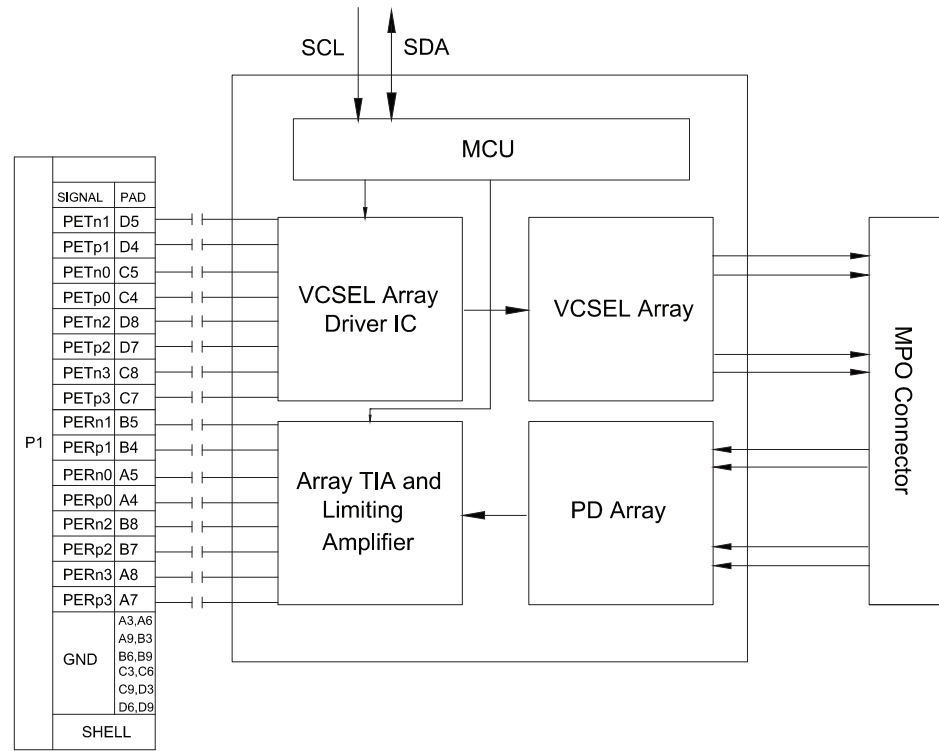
SCL SDA

MCU

P1

| SIGNAL | PAD |
|---|---|
| PETn1 | D5 |
| PETp1 | D4 |
| PETn0 | C5 |
| PETp0 | C4 |
| PETn2 | D8 |
| PETp2 | D7 |
| PETn3 | C8 |
| PETp3 | C7 |
| PERn1 | B5 |
| PERp1 | B4 |
| PERn0 | A5 |
| PERp0 | A4 |
| PERn2 | B8 |
| PERp2 | B7 |
| PERn3 | A8 |
| PERp3 | A7 |
| GND | A3,A6 A9,B3 B6,B9 C3,C6 C9,D3 D6,D9 |
| SHELL | |

VCSEL Array Driver IC

VCSEL Array

Array TIA and Limiting Amplifier

PD Array

MPO Connector